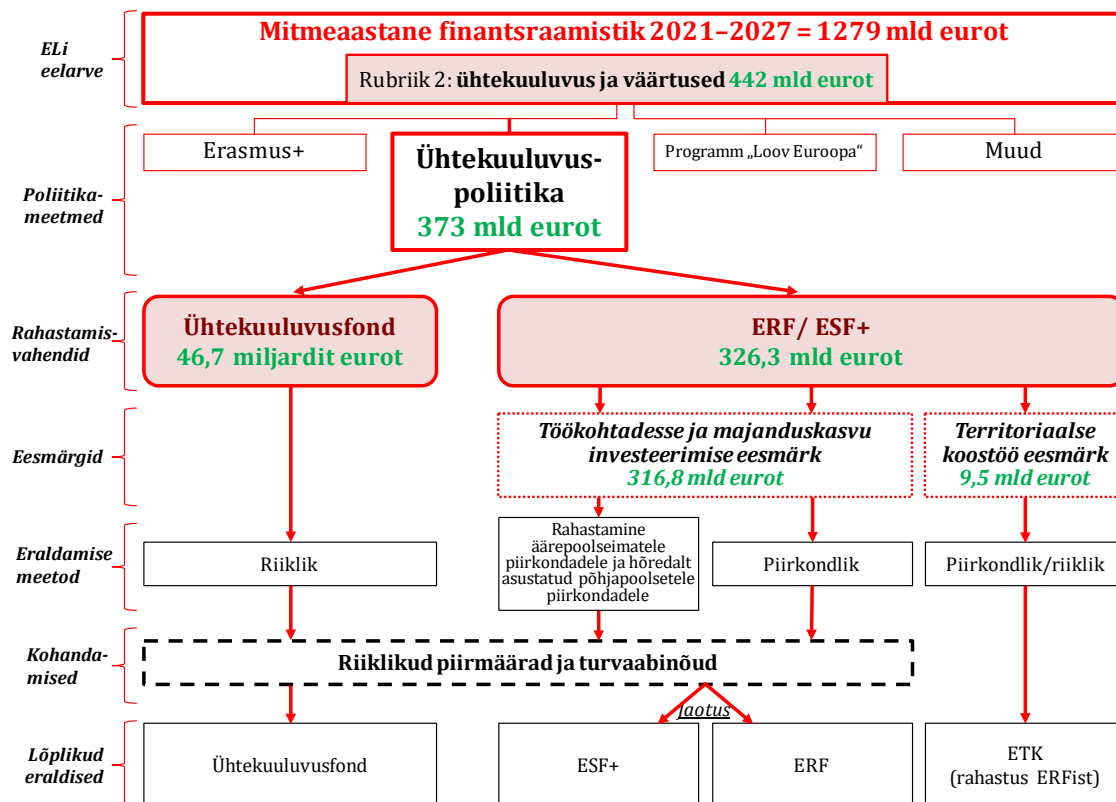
ELi eelarve

Mitmeaastane finantsraamistik 2021–2027 = 1279 mld eurot

Rubriik 2: ühtekuuluvus ja väärtused 442 mld eurot

Poliitikameetmed

Erasmus+

Ühtekuuluvuspoliitika 373 mld eurot

Programm „Loov Euroopa“

Muud

Rahastamisvahendid

Ühtekuuluvusfond 46,7 miljardit eurot

ERF/ ESF+ 326,3 mld eurot

Eesmärgid

Töökohtadesse ja majanduskasvu investeerimise eesmärk 316,8 mld eurot

Territoriaalse koostöö eesmärk 9,5 mld eurot

Eraldamise meetod

Riiklik

Rahastamine äärepoolseimatele piirkondadele ja hõredalt asustatud põhjapoolsetele piirkondadele

Piirkondlik

Piirkondlik/riiklik

Kohandamised

Riiklikud piirmäärad ja turvaabinõud

Jaotus

Lõplikud eraldised

Ühtekuuluvusfond

ESF+

ERF

ETK (rahastus ERFist)